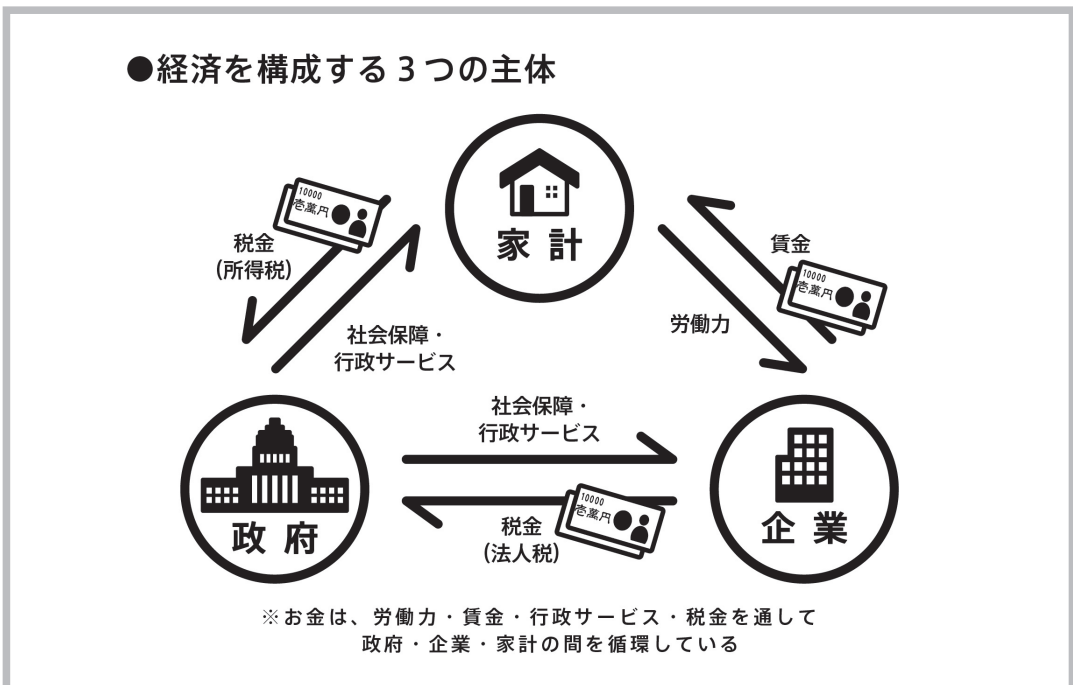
●経済を構成する３つの主体

家計

10000
壱萬円

税金
(所得税)

社会保障・
行政サービス

賃金

10000
壱萬円

労働力

政府

社会保障・
行政サービス

10000
壱萬円

税金
(法人税)

企業

※お金は、労働力・賃金・行政サービス・税金を通して
政府・企業・家計の間を循環している